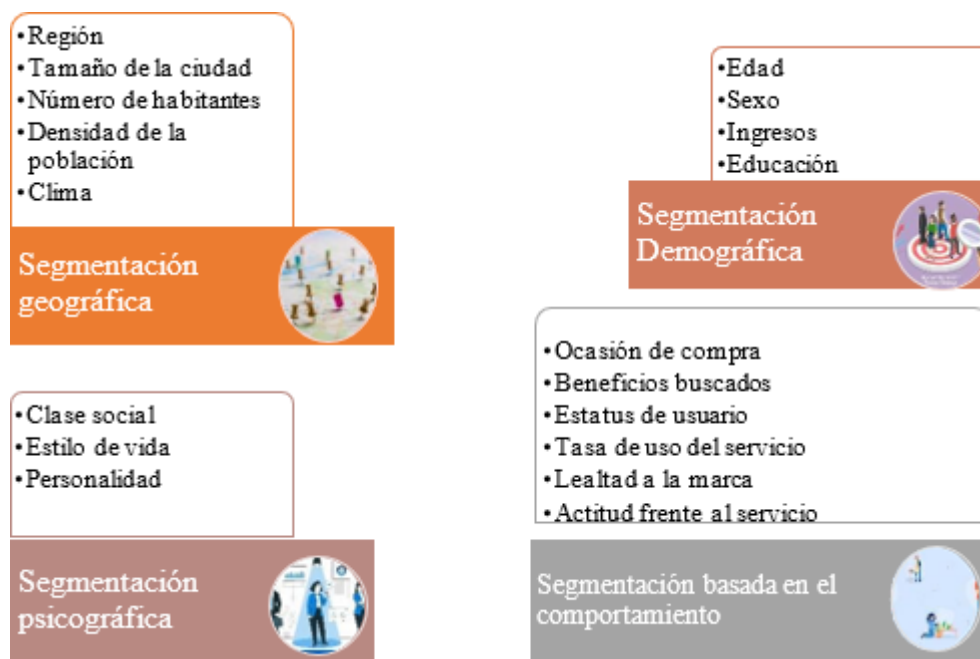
•Región
•Tamaño de la ciudad
•Número de habitantes
•Densidad de la población
•Clima

Segmentación geográfica

•Edad
•Sexo
•Ingresos
•Educación

Segmentación Demográfica

•Clase social
•Estilo de vida
•Personalidad

Segmentación psicográfica

•Ocasión de compra
•Beneficios buscados
•Estatus de usuario
•Tasa de uso del servicio
•Lealtad a la marca
•Actitud frente al servicio

Segmentación basada en el comportamiento